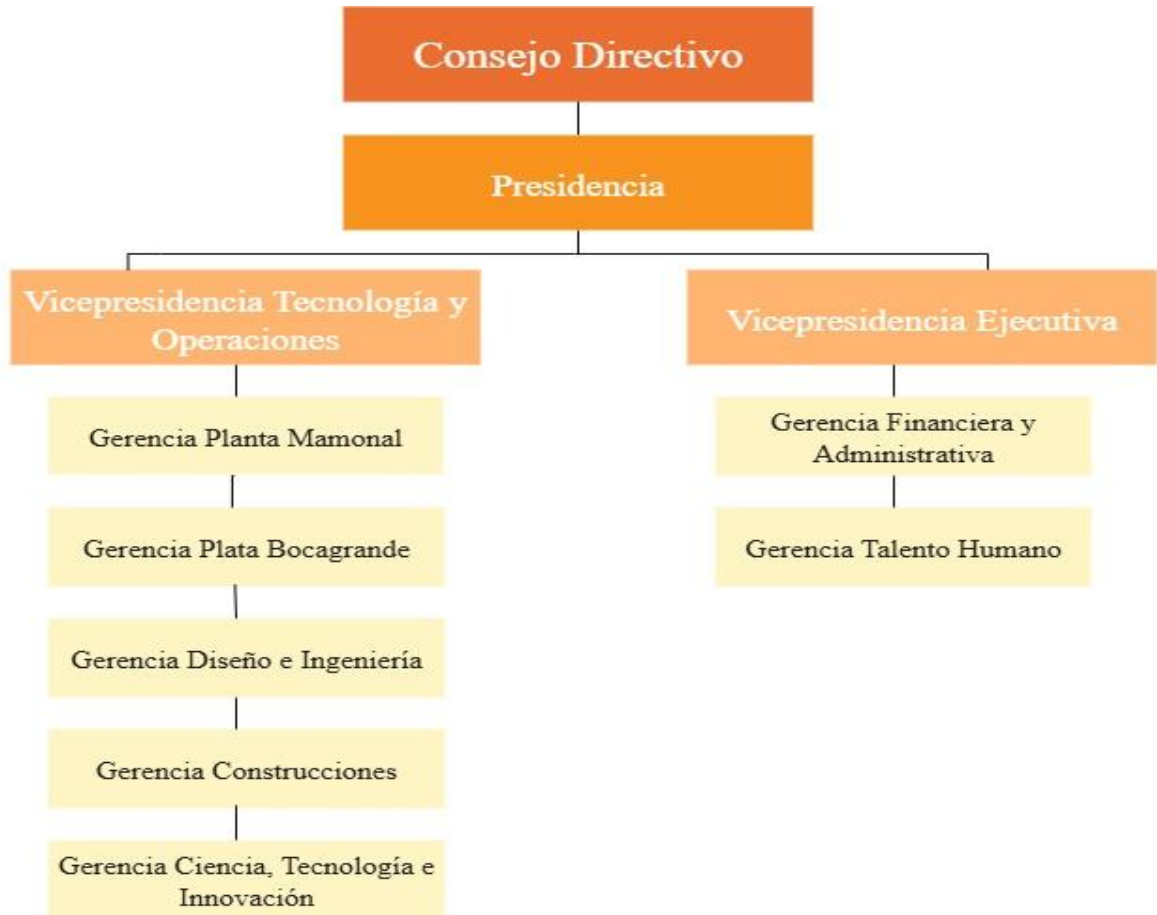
Consejo Directivo

Presidencia

Vicepresidencia Tecnología y Operaciones

Gerencia Planta Mamonal

Gerencia Plata Bocagrande

Gerencia Diseño e Ingeniería

Gerencia Construcciones

Gerencia Ciencia, Tecnología e Innovación

Vicepresidencia Ejecutiva

Gerencia Financiera y Administrativa

Gerencia Talento Humano